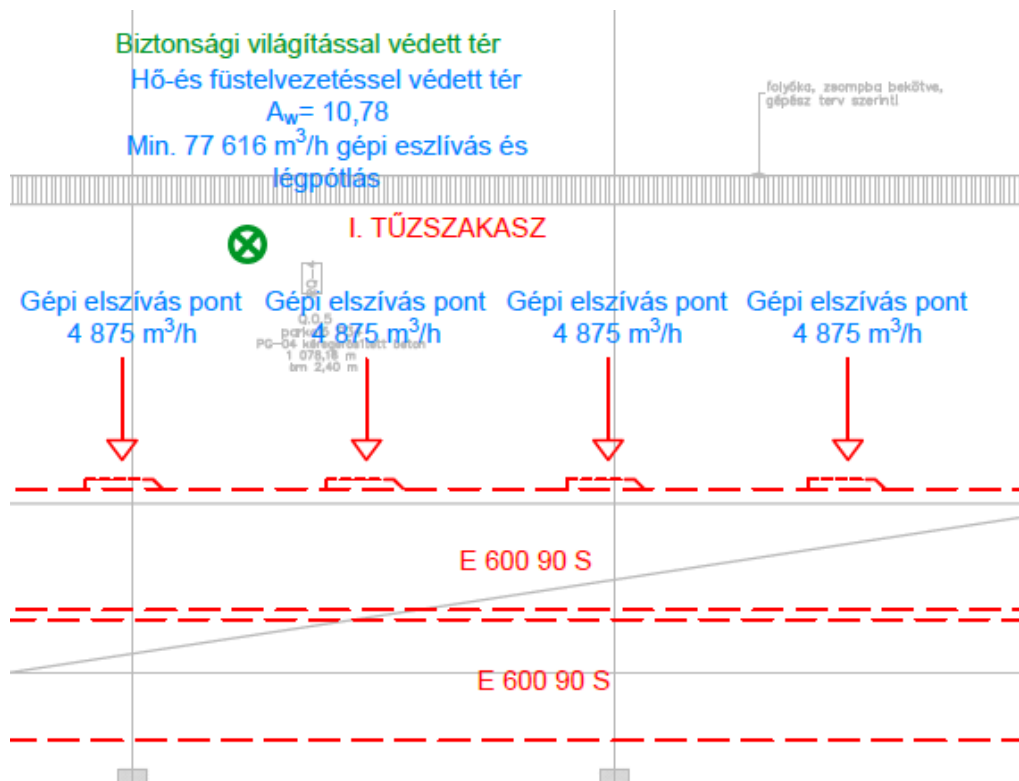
Biztonsági világítással védett tér
Hő-és füstelvezetéssel védett tér
$A_W$= 10,78
Min. 77 616 $m^3$/h gépi eszlívás és légpótlás

folyóka, zsompba bekötve, gépész terv szerint

I. TŰZSZAKASZ

Q.0.5
parkoló
PG-04 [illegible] beton
1 078,18 m
bm 2,40 m

Gépi elszívás pont
4 875 $m^3$/h

Gépi elszívás pont
4 875 $m^3$/h

Gépi elszívás pont
4 875 $m^3$/h

Gépi elszívás pont
4 875 $m^3$/h

E 600 90 S

E 600 90 S